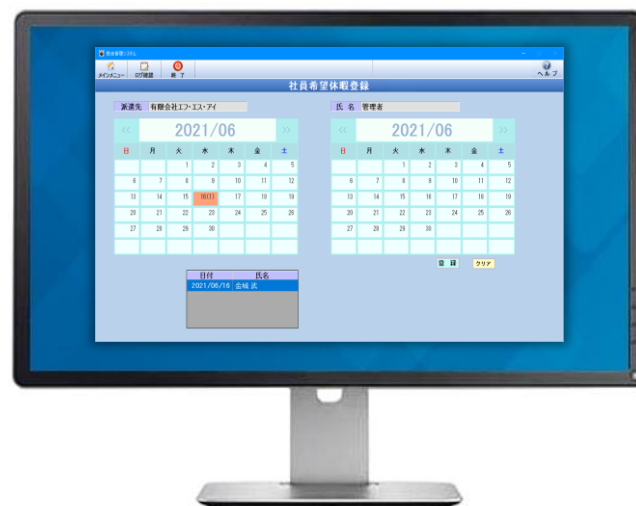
勤怠管理システム

メインメニュー　ログ確認　終了　ヘルプ

社員希望休暇登録

派遣先　有限会社エフ・エス・アイ

氏名　管理者

<< 2021/06 >>

| 日 | 月 | 火 | 水 | 木 | 金 | 土 |
|---|---|---|---|---|---|---|
| | | 1 | 2 | 3 | 4 | 5 |
| 6 | 7 | 8 | 9 | 10 | 11 | 12 |
| 13 | 14 | 15 | 16(1) | 17 | 18 | 19 |
| 20 | 21 | 22 | 23 | 24 | 25 | 26 |
| 27 | 28 | 29 | 30 | | | |

<< 2021/06 >>

| 日 | 月 | 火 | 水 | 木 | 金 | 土 |
|---|---|---|---|---|---|---|
| | | 1 | 2 | 3 | 4 | 5 |
| 6 | 7 | 8 | 9 | 10 | 11 | 12 |
| 13 | 14 | 15 | 16 | 17 | 18 | 19 |
| 20 | 21 | 22 | 23 | 24 | 25 | 26 |
| 27 | 28 | 29 | 30 | | | |

登録　クリア

| 日付 | 氏名 |
|---|---|
| 2021/06/16 | 金城 武 |